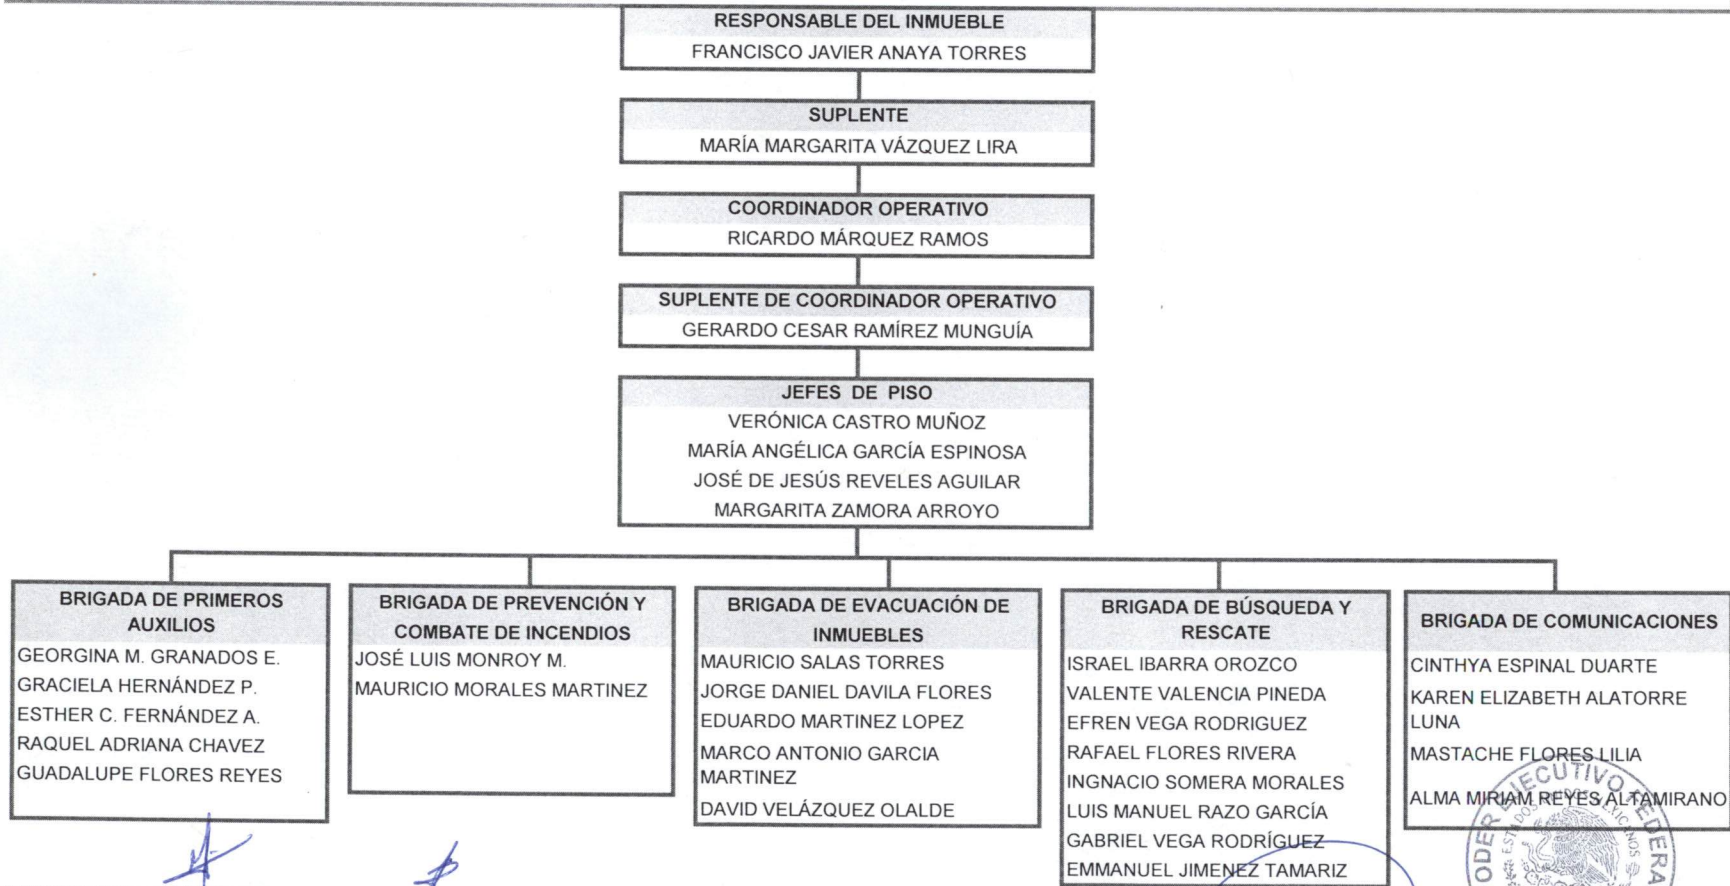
RESPONSABLE DEL INMUEBLE
FRANCISCO JAVIER ANAYA TORRES

SUPLENTE
MARÍA MARGARITA VÁZQUEZ LIRA

COORDINADOR OPERATIVO
RICARDO MÁRQUEZ RAMOS

SUPLENTE DE COORDINADOR OPERATIVO
GERARDO CESAR RAMÍREZ MUNGUÍA

JEFES DE PISO
VERÓNICA CASTRO MUÑOZ
MARÍA ANGÉLICA GARCÍA ESPINOSA
JOSÉ DE JESÚS REVELES AGUILAR
MARGARITA ZAMORA ARROYO

BRIGADA DE PRIMEROS AUXILIOS
GEORGINA M. GRANADOS E.
GRACIELA HERNÁNDEZ P.
ESTHER C. FERNÁNDEZ A.
RAQUEL ADRIANA CHAVEZ
GUADALUPE FLORES REYES

BRIGADA DE PREVENCIÓN Y COMBATE DE INCENDIOS
JOSÉ LUIS MONROY M.
MAURICIO MORALES MARTINEZ

BRIGADA DE EVACUACIÓN DE INMUEBLES
MAURICIO SALAS TORRES
JORGE DANIEL DAVILA FLORES
EDUARDO MARTINEZ LOPEZ
MARCO ANTONIO GARCIA MARTINEZ
DAVID VELÁZQUEZ OLALDE

BRIGADA DE BÚSQUEDA Y RESCATE
ISRAEL IBARRA OROZCO
VALENTE VALENCIA PINEDA
EFREN VEGA RODRIGUEZ
RAFAEL FLORES RIVERA
INGNACIO SOMERA MORALES
LUIS MANUEL RAZO GARCÍA
GABRIEL VEGA RODRÍGUEZ
EMMANUEL JIMENEZ TAMARIZ

BRIGADA DE COMUNICACIONES
CINTHYA ESPINAL DUARTE
KAREN ELIZABETH ALATORRE LUNA
MASTACHE FLORES LILIA
ALMA MIRIAM REYES ALTAMIRANO

PODER EJECUTIVO FEDERAL
ESTADOS UNIDOS MEXICANOS